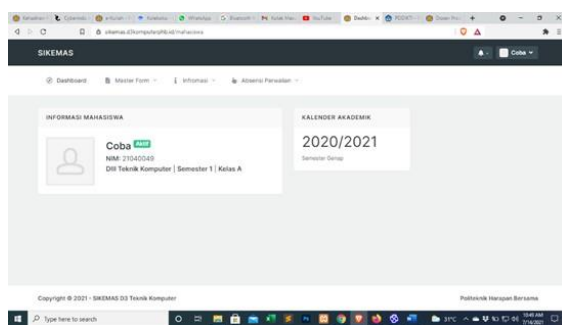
sikemas.d3komputerphb.ac.id/mahasiswa

SIKEMAS

Coba

Dashboard   Master Form   Informasi   Absensi Perwalian

INFORMASI MAHASISWA

Coba AKTIF
NIM: 21040048
DIII Teknik Komputer | Semester 1 | Kelas A

KALENDER AKADEMIK

2020/2021

Semester Genap

Copyright © 2021 - SIKEMAS D3 Teknik Komputer

Politeknik Harapan Bersama

Type here to search

31°C

10:46 AM
7/14/2021